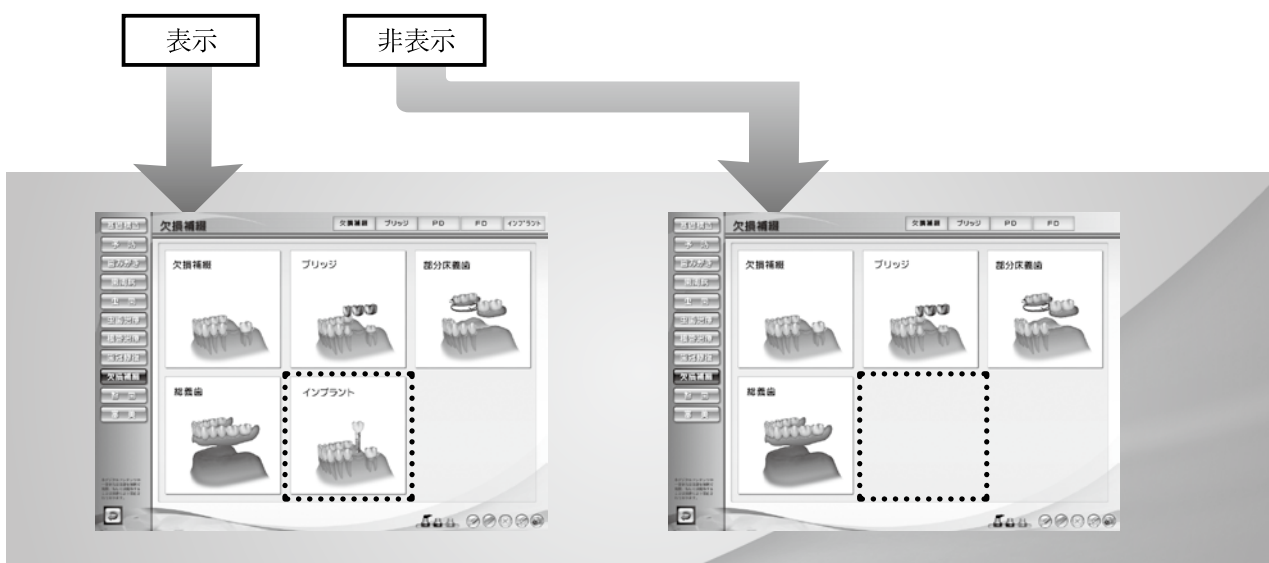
表示

非表示

欠損補綴

欠損補綴 | ブリッジ | PD | FD | インプラント

欠損補綴

ブリッジ

部分床義歯

総義歯

インプラント

欠損補綴

欠損補綴 | ブリッジ | PD | FD

欠損補綴

ブリッジ

部分床義歯

総義歯